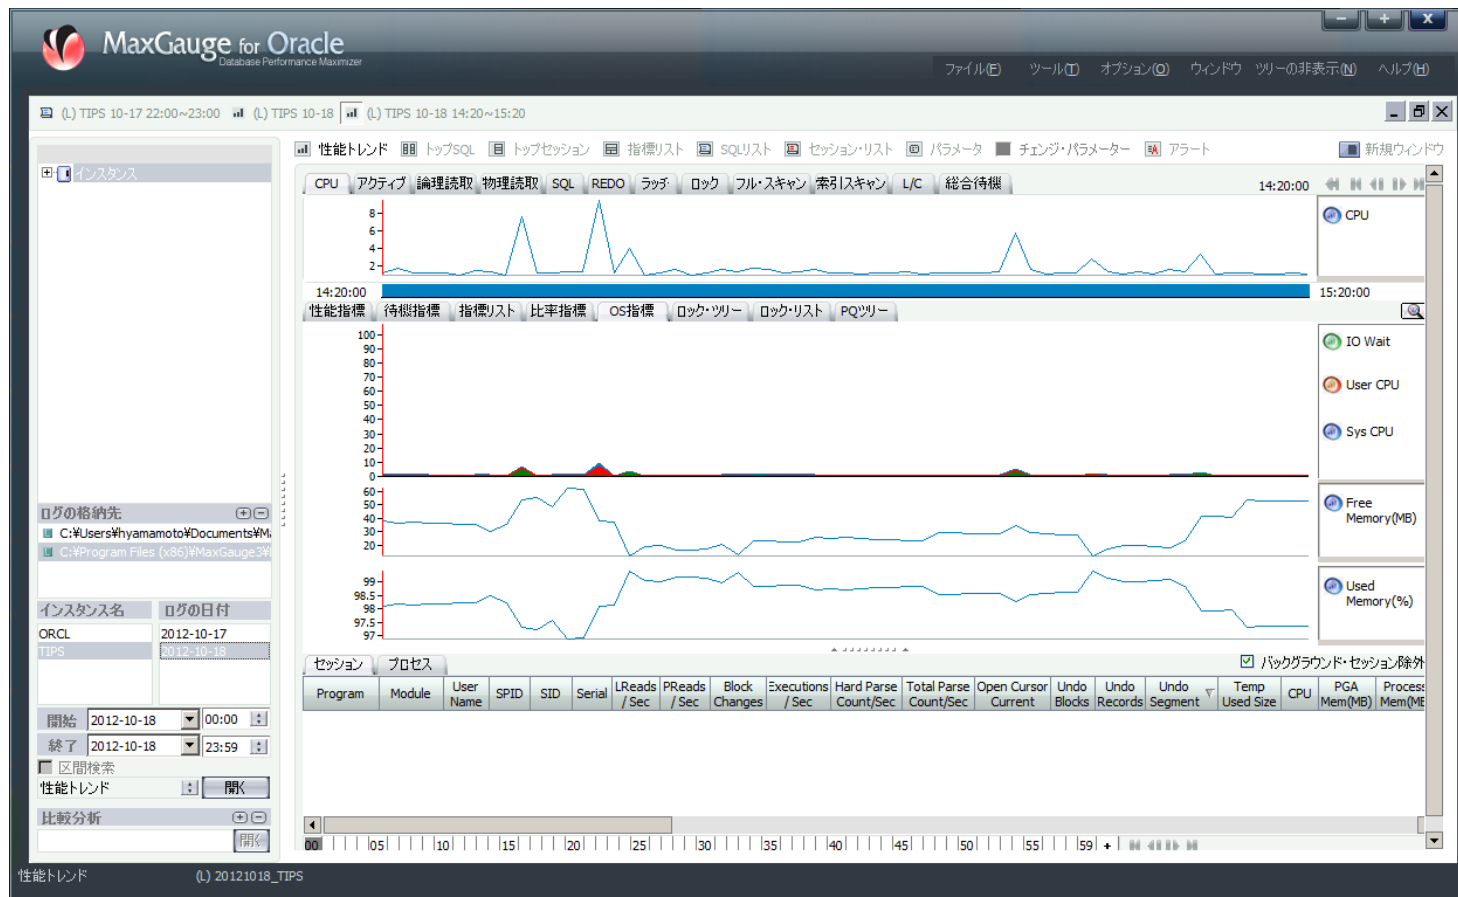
MaxGauge for Oracle
Database Performance Maximizer

ファイル(F) ツール(T) オプション(O) ウィンドウ ツリーの非表示(N) ヘルプ(H)

(L) TIPS 10-17 22:00~23:00 (L) TIPS 10-18 (L) TIPS 10-18 14:20~15:20

インスタンス

性能トレンド トップSQL トップセッション 指標リスト SQLリスト セッション・リスト パラメータ チェンジ・パラメーター アラート 新規ウィンドウ

CPU アクティブ 論理読取 物理読取 SQL REDO ラッチ ロック フル・スキャン 索引スキャン L/C 総合待機

14:20:00

8
6
4
2

CPU

14:20:00 15:20:00

性能指標 待機指標 指標リスト 比率指標 OS指標 ロック・ツリー ロック・リスト PQツリー

100
90
80
70
60
50
40
30
20
10
0

IO Wait
User CPU
Sys CPU

60
50
40
30
20

Free Memory(MB)

99
98.5
98
97.5
97

Used Memory(%)

ログの格納先
C:¥Users¥hyamamoto¥Documents¥M
C:¥Program Files (x86)¥MaxGauge3¥

| インスタンス名 | ログの日付 |
|---|---|
| ORCL | 2012-10-17 |
| TIPS | 2012-10-18 |

開始 2012-10-18 00:00
終了 2012-10-18 23:59
区間検索
性能トレンド 開く

比較分析
開く

セッション プロセス
バックグラウンド・セッション除外

| Program | Module | User Name | SPID | SID | Serial | LReads / Sec | PReads / Sec | Block Changes | Executions / Sec | Hard Parse Count/Sec | Total Parse Count/Sec | Open Cursor Current | Undo Blocks | Undo Records | Undo Segment | Temp Used Size | CPU | PGA Mem(MB) | Process Mem(MB |
|---|---|---|---|---|---|---|---|---|---|---|---|---|---|---|---|---|---|---|---|

00 05 10 15 20 25 30 35 40 45 50 55 59 +

性能トレンド (L) 20121018_TIPS